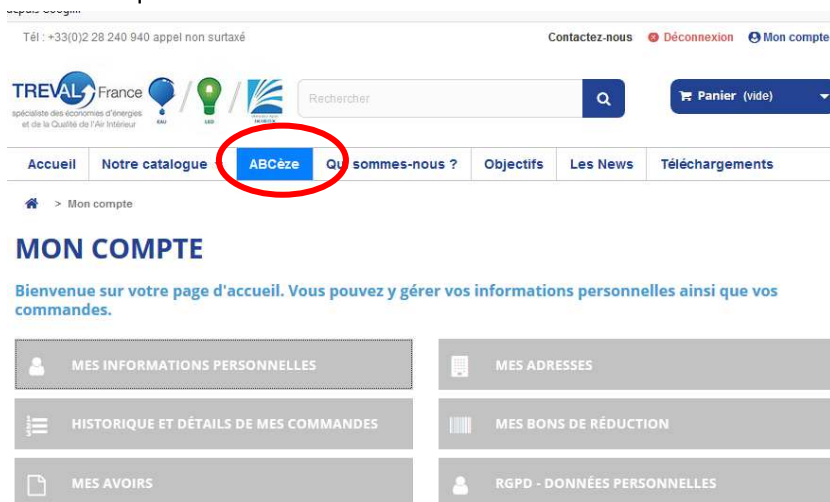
Tél : +33(0)2 28 240 940 appel non surtaxé

Contactez-nous Déconnexion Mon compte

TREVAL France
spécialiste des économies d'énergies et de la Qualité de l'Air Intérieur

EAU LED

Rechercher

Panier (vide)

Accueil Notre catalogue ABCèze Qui sommes-nous ? Objectifs Les News Téléchargements

> Mon compte

MON COMPTE

Bienvenue sur votre page d'accueil. Vous pouvez y gérer vos informations personnelles ainsi que vos commandes.

MES INFORMATIONS PERSONNELLES

MES ADRESSES

HISTORIQUE ET DÉTAILS DE MES COMMANDES

MES BONS DE RÉDUCTION

MES AVOIRS

RGPD - DONNÉES PERSONNELLES